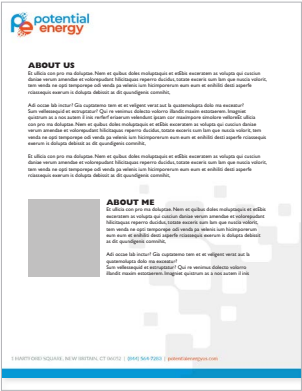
potential energy

ABOUT US

Et ullicia con pro ma doluptas. Nem et quibus doles moluptaquis et et$\bar{\text{B}}$tis excestiam se volupta qui cuscian danise verum amendae et volorepudant hilicitaquo repero ducidus, totate excerio sum lam que nuscia volorit, tem venda ne opti temporepe odi venda pa velenis ium hicimporerum eum eum et enihilit dest asperfe rcisseequis exerum is doluptas debisit as dit quundigenis commihit.

Adi occae lab inctur? Gia cuptatemo tem et et veligent verat aut la quatemolupta dolo ma excestur? Sum vellesequid et estruntur? Qui re venimus dolecto volorro illandit maxim estotaerem. Imagnat quiatum as a nos autem il init rerferf eriaerum velendam ipsam cor maximpore simolore velloreh$\bar{\text{E}}$ officia con pro ma doluptas. Nem et quibus doles moluptaquis et et$\bar{\text{B}}$tis excestiam se volupta qui cuscian danise verum amendae et volorepudant hilicitaquo repero ducidus, totate excerio sum lam que nuscia volorit, tem venda ne opti temporepe odi venda pa velenis ium hicimporerum eum eum et enihilit dest asperfe rcisseequis exerum is doluptas debisit as dit quundigenis commihit.

Et ullicia con pro ma doluptas. Nem et quibus doles moluptaquis et et$\bar{\text{B}}$tis excestiam se volupta qui cuscian danise verum amendae et volorepudant hilicitaquo repero ducidus, totate excerio sum lam que nuscia volorit, tem venda ne opti temporepe odi venda pa velenis ium hicimporerum eum eum et enihilit dest asperfe rcisseequis exerum is doluptas debisit as dit quundigenis commihit.

ABOUT ME

Et ullicia con pro ma doluptas. Nem et quibus doles moluptaquis et et$\bar{\text{B}}$tis excestiam se volupta qui cuscian danise verum amendae et volorepudant hilicitaquo repero ducidus, totate excerio sum lam que nuscia volorit, tem venda ne opti temporepe odi venda pa velenis ium hicimporerum eum eum et enihilit dest asperfe rcisseequis exerum is doluptas debisit as dit quundigenis commihit.

Adi occae lab inctur! Gia cuptatemo tem et et veligent verat aut la quatemolupta dolo ma excestur? Sum vellesequid et estruntur? Qui re venimus dolecto volorro illandit maxim estotaerem. Imagnat quiatum as a nos autem il init.

1 HARTFORD SQUARE, NEW BRITAIN, CT 06052 | (844) 564-7583 | potentialenergyco.com